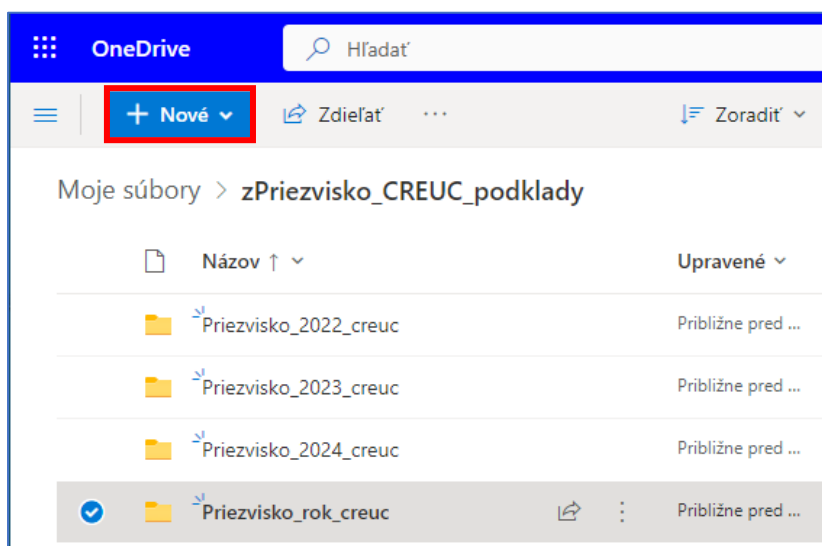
OneDrive

Hľadať

Nové

Zdieľať

···

Zoradiť

Moje súbory > zPriezvisko_CREUC_podklady

| Názov ↑ | Upravené |
|---|---|
| Priezvisko_2022_creuc | Približne pred ... |
| Priezvisko_2023_creuc | Približne pred ... |
| Priezvisko_2024_creuc | Približne pred ... |
| Priezvisko_rok_creuc | Približne pred ... |